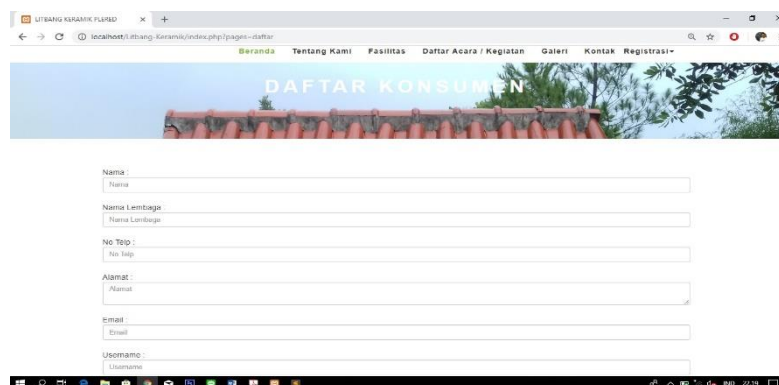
LITBANG KERAMIK PLERED × +

localhost/Litbang-Keramik/index.php?pages=daftar

Beranda Tentang Kami Fasilitas Daftar Acara / Kegiatan Galeri Kontak Registrasi▾

DAFTAR KONSUMEN

Nama :
Nama

Nama Lembaga :
Nama Lembaga

No Telp :
No Telp

Alamat :
Alamat

Email :
Email

Username :
Username

22:28